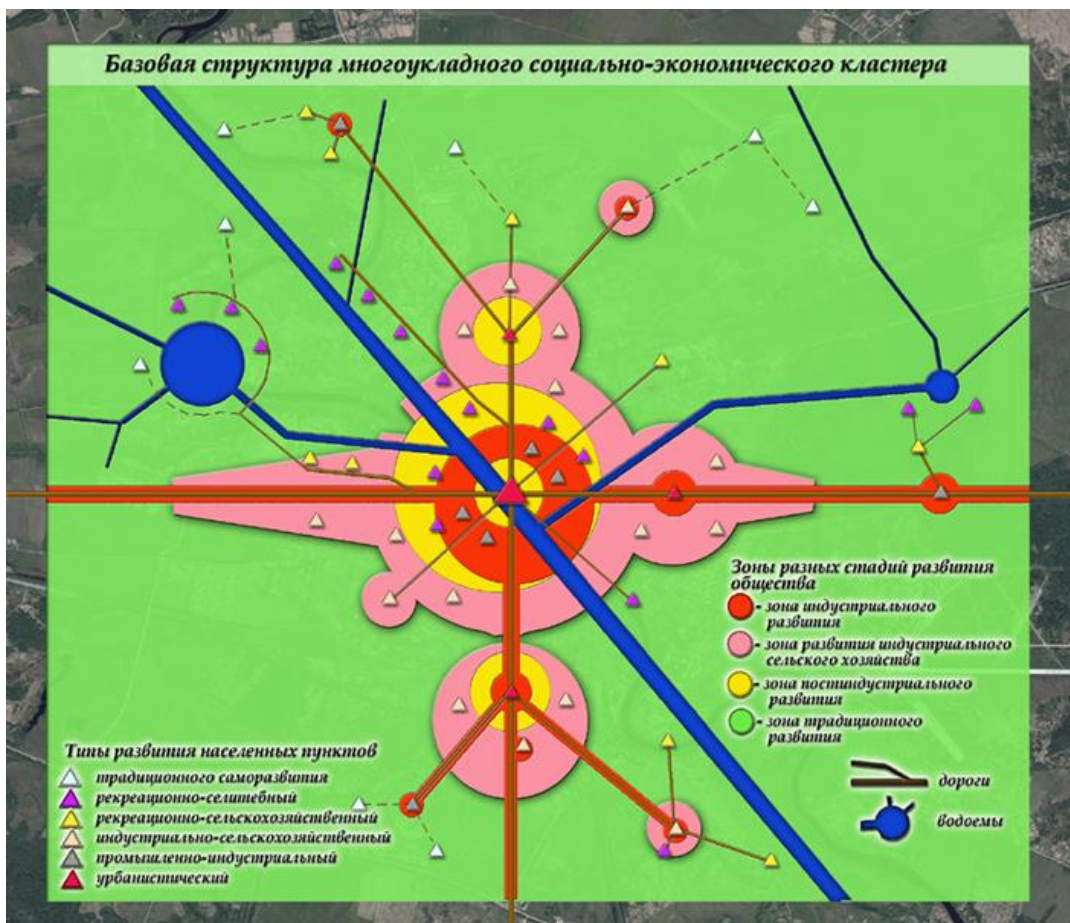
Базовая структура многоукладного социально-экономического кластера

Зоны разных стадий развития общества
- зона индустриального развития
- зона развития индустриального сельского хозяйства
- зона постиндустриального развития
- зона традиционного развития

Типы развития населенных пунктов
традиционного саморазвития
рекреационно-селитебный
рекреационно-сельскохозяйственный
индустриально-сельскохозяйственный
промышленно-индустриальный
урбанистический

дороги
водоемы